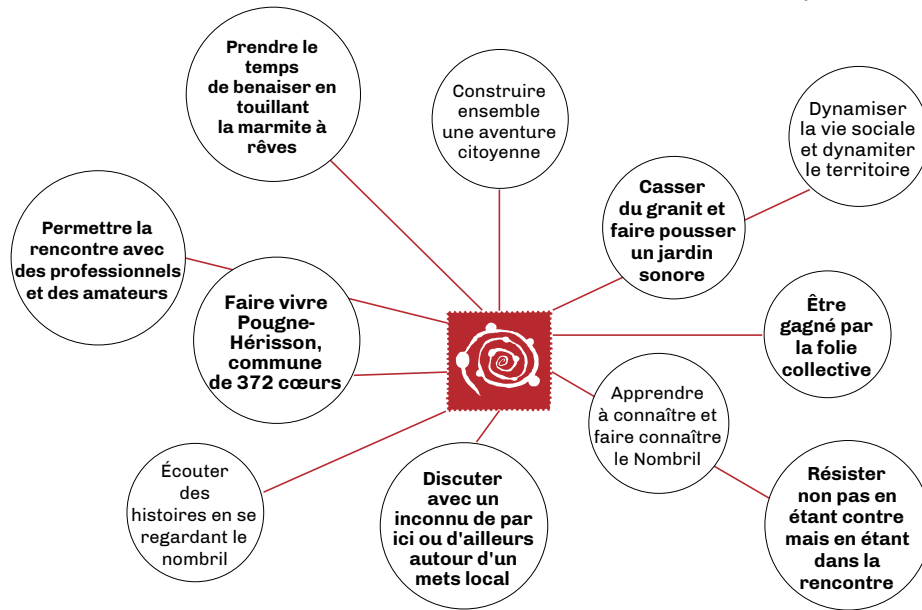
Prendre le temps de benaiser en touillant la marmite à rêves

Construire ensemble une aventure citoyenne

Dynamiser la vie sociale et dynamiter le territoire

Permettre la rencontre avec des professionnels et des amateurs

Casser du granit et faire pousser un jardin sonore

Faire vivre Pougne-Hérisson, commune de 372 cœurs

Être gagné par la folie collective

Apprendre à connaître et faire connaître le Nombril

Écouter des histoires en se regardant le nombril

Discuter avec un inconnu de par ici ou d'ailleurs autour d'un mets local

Résister non pas en étant contre mais en étant dans la rencontre